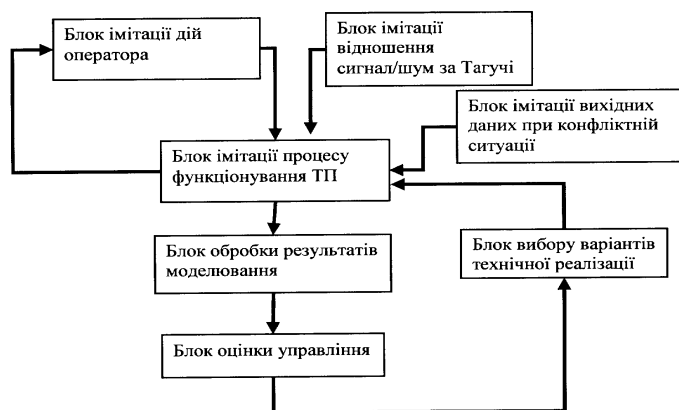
Блок імітації дій оператора

Блок імітації відношення сигнал/шум за Тагучі

Блок імітації вихідних даних при конфліктній ситуації

Блок імітації процесу функціонування ТП

Блок обробки результатів моделювання

Блок вибору варіантів технічної реалізації

Блок оцінки управління